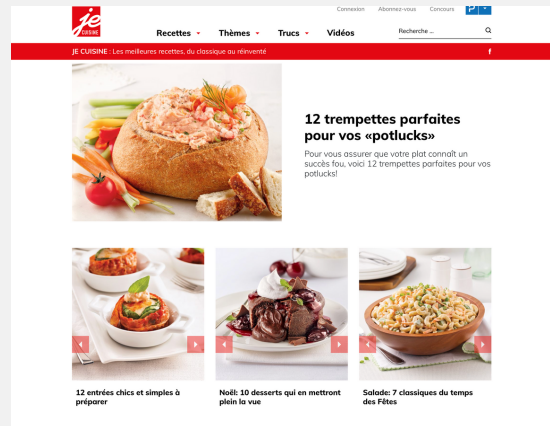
je CUISINE

Connexion Abonnez-vous Concours

Recettes Thèmes Trucs Vidéos

Recherche ...

JE CUISINE : Les meilleures recettes, du classique au réinventé

12 trempettes parfaites pour vos «potlucks»

Pour vous assurer que votre plat connaît un succès fou, voici 12 trempettes parfaites pour vos potlucks!

12 entrées chics et simples à préparer

Noël: 10 desserts qui en mettront plein la vue

Salade: 7 classiques du temps des Fêtes